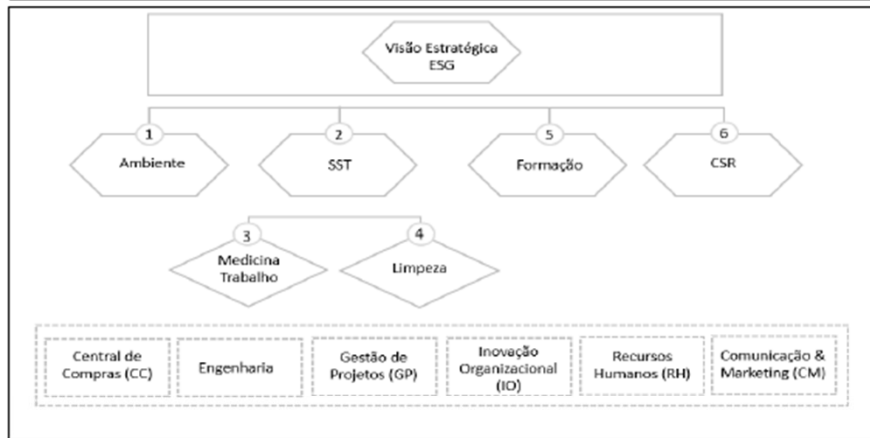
Visão Estratégica
ESG

1
Ambiente

2
SST

5
Formação

6
CSR

3
Medicina Trabalho

4
Limpeza

Central de Compras (CC)

Engenharia

Gestão de Projetos (GP)

Inovação Organizacional (IO)

Recursos Humanos (RH)

Comunicação & Marketing (CM)